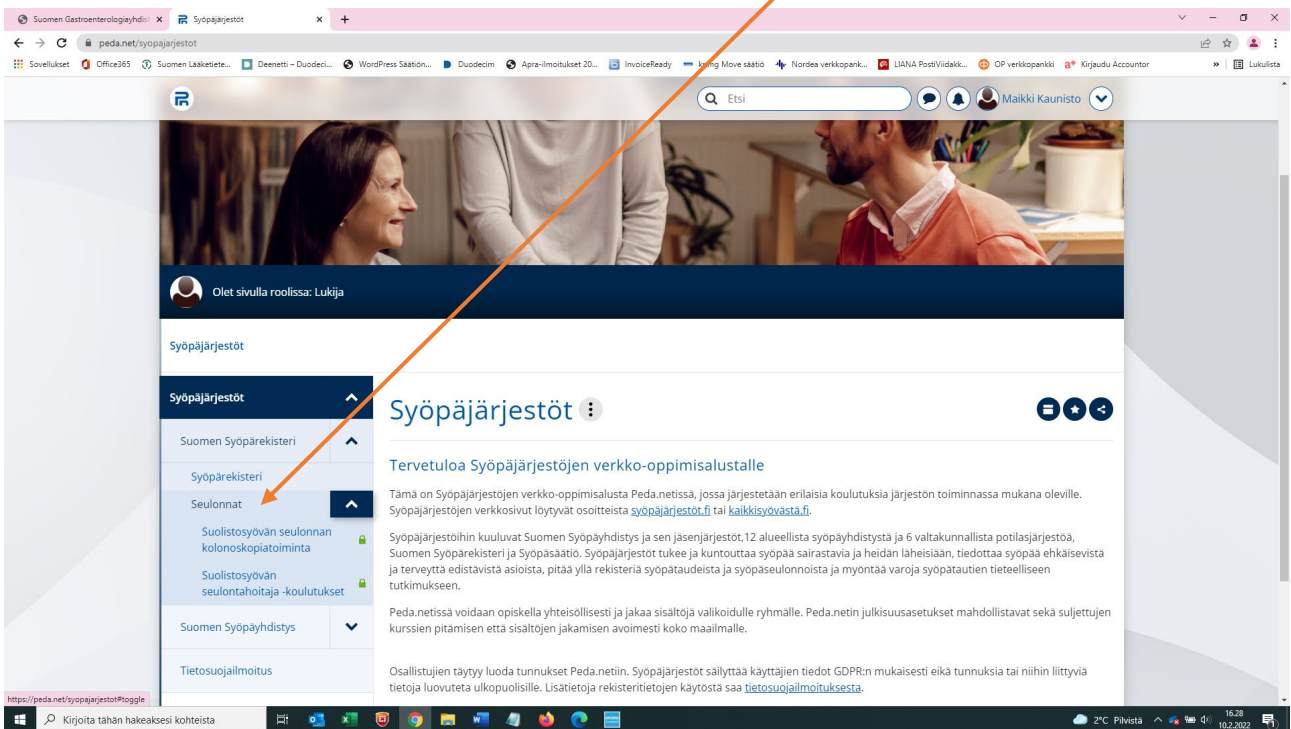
Suomen Gastroenterologiayhdist × Syöpäjärjestöt × +

peda.net/syopajarjestot

Sovellukset Office365 Suomen Lääketiete... Deenetti – Duodeci... WordPress Säätiön... Duodecim Apra-ilmoitukset 20... InvoiceReady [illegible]ng Move säätiö Nordea verkkopank... LIANA PostiViidakk... OP verkkopankki Kirjaudu Accountor » Lukulista

Etsi Maikki Kaunisto

Olet sivulla roolissa: Lukija

Syöpäjärjestöt

Syöpäjärjestöt

Suomen Syöpärekisteri

Syöpärekisteri

Seulonnat

Suolistosyövän seulonnan kolonoskopiatoiminta

Suolistosyövän seulontahoitaja -koulutukset

Suomen Syöpäyhdistys

Tietosuojailmoitus

Syöpäjärjestöt

Tervetuloa Syöpäjärjestöjen verkko-oppimisalustalle

Tämä on Syöpäjärjestöjen verkko-oppimisalusta Peda.netissä, jossa järjestetään erilaisia koulutuksia järjestön toiminnassa mukana oleville. Syöpäjärjestöjen verkkosivut löytyvät osoitteista syöpäjärjestöt.fi tai kaikkisyövästä.fi.

Syöpäjärjestöihin kuuluvat Suomen Syöpäyhdistys ja sen jäsenjärjestöt,12 alueellista syöpäyhdistystä ja 6 valtakunnallista potilasjärjestöä, Suomen Syöpärekisteri ja Syöpäsäätiö. Syöpäjärjestöt tukee ja kuntouttaa syöpää sairastavia ja heidän läheisiään, tiedottaa syöpää ehkäisevistä ja terveyttä edistävistä asioista, pitää yllä rekisteriä syöpätaudeista ja syöpäseulonnoista ja myöntää varoja syöpätautien tieteelliseen tutkimukseen.

Peda.netissä voidaan opiskella yhteisöllisesti ja jakaa sisältöjä valikoidulle ryhmälle. Peda.netin julkisuusasetukset mahdollistavat sekä suljettujen kurssien pitämisen että sisältöjen jakamisen avoimesti koko maailmalle.

Osallistujien täytyy luoda tunnukset Peda.netiin. Syöpäjärjestöt säilyttää käyttäjien tiedot GDPR:n mukaisesti eikä tunnuksia tai niihin liittyviä tietoja luovuteta ulkopuolisille. Lisätietoja rekisteritietojen käytöstä saa tietosuojailmoituksesta.

https://peda.net/syopajarjestot#toggle

Kirjoita tähän hakeaksesi kohteista

2°C Pilvistä 16.28 10.2.2022